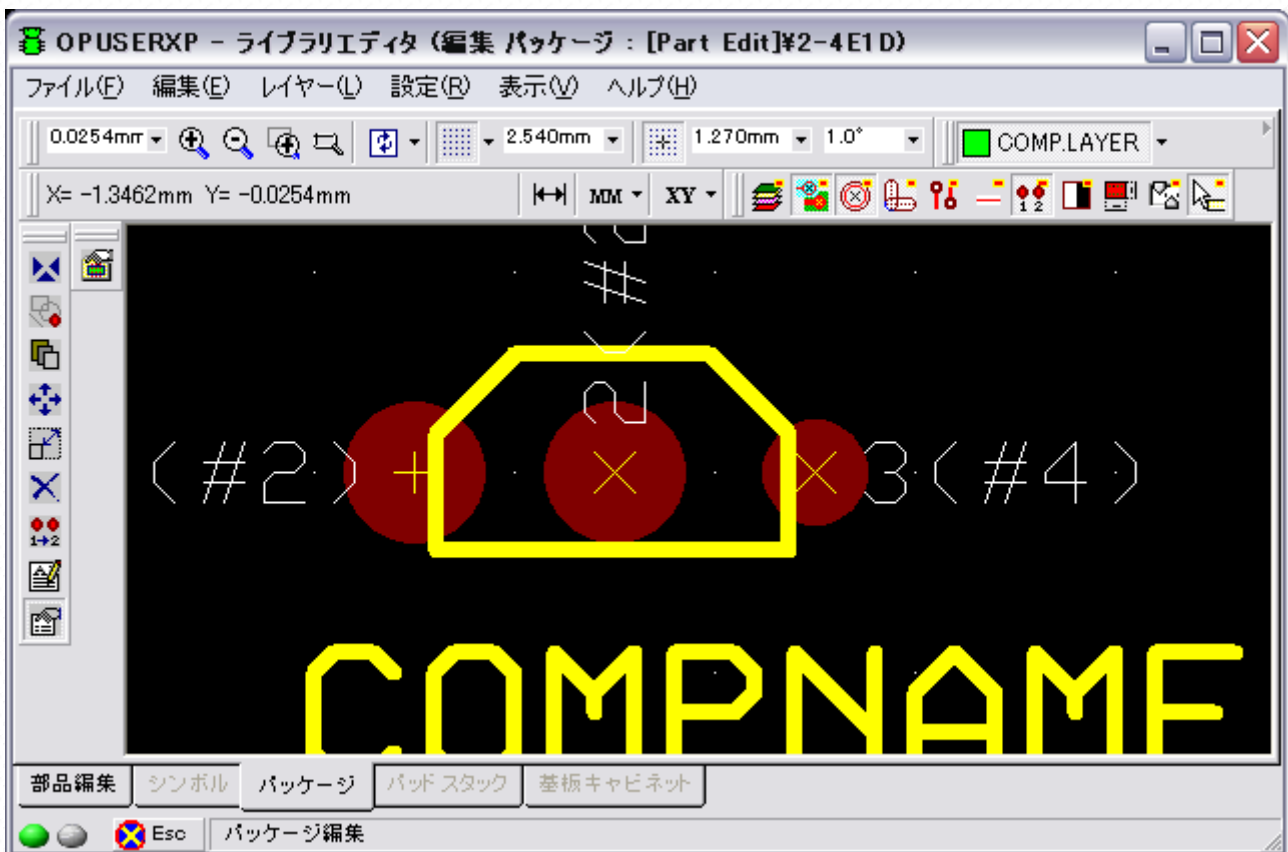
OPUSERXP - ライブラリエディタ (編集 パッケージ : [Part Edit]¥2-4E1D)

ファイル(F) 編集(E) レイヤー(L) 設定(R) 表示(V) ヘルプ(H)

0.0254mm 2.540mm 1.270mm 1.0° COMP.LAYER

X= -1.3462mm Y= -0.0254mm MM XY

1→2

#
2

(#2)

3(#4)

COMPNAME

部品編集 シンボル パッケージ パッドスタック 基板キャビネット

Esc パッケージ編集